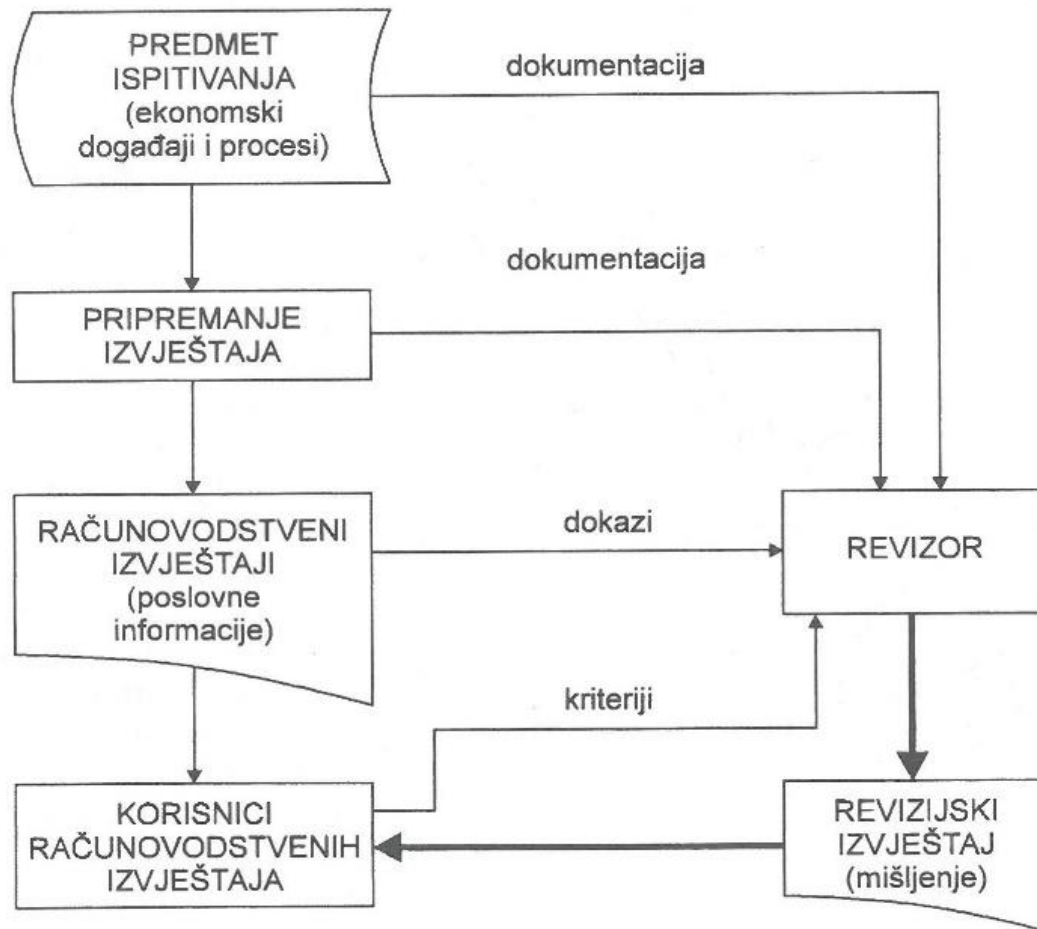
PREDMET ISPITIVANJA (ekonomski događaji i procesi)

dokumentacija

dokumentacija

PRIPREMANJE IZVJEŠTAJA

RAČUNOVODSTVENI IZVJEŠTAJI (poslovne informacije)

dokazi

REVIZOR

kriteriji

KORISNICI RAČUNOVODSTVENIH IZVJEŠTAJA

REVIZIJSKI IZVJEŠTAJ (mišljenje)